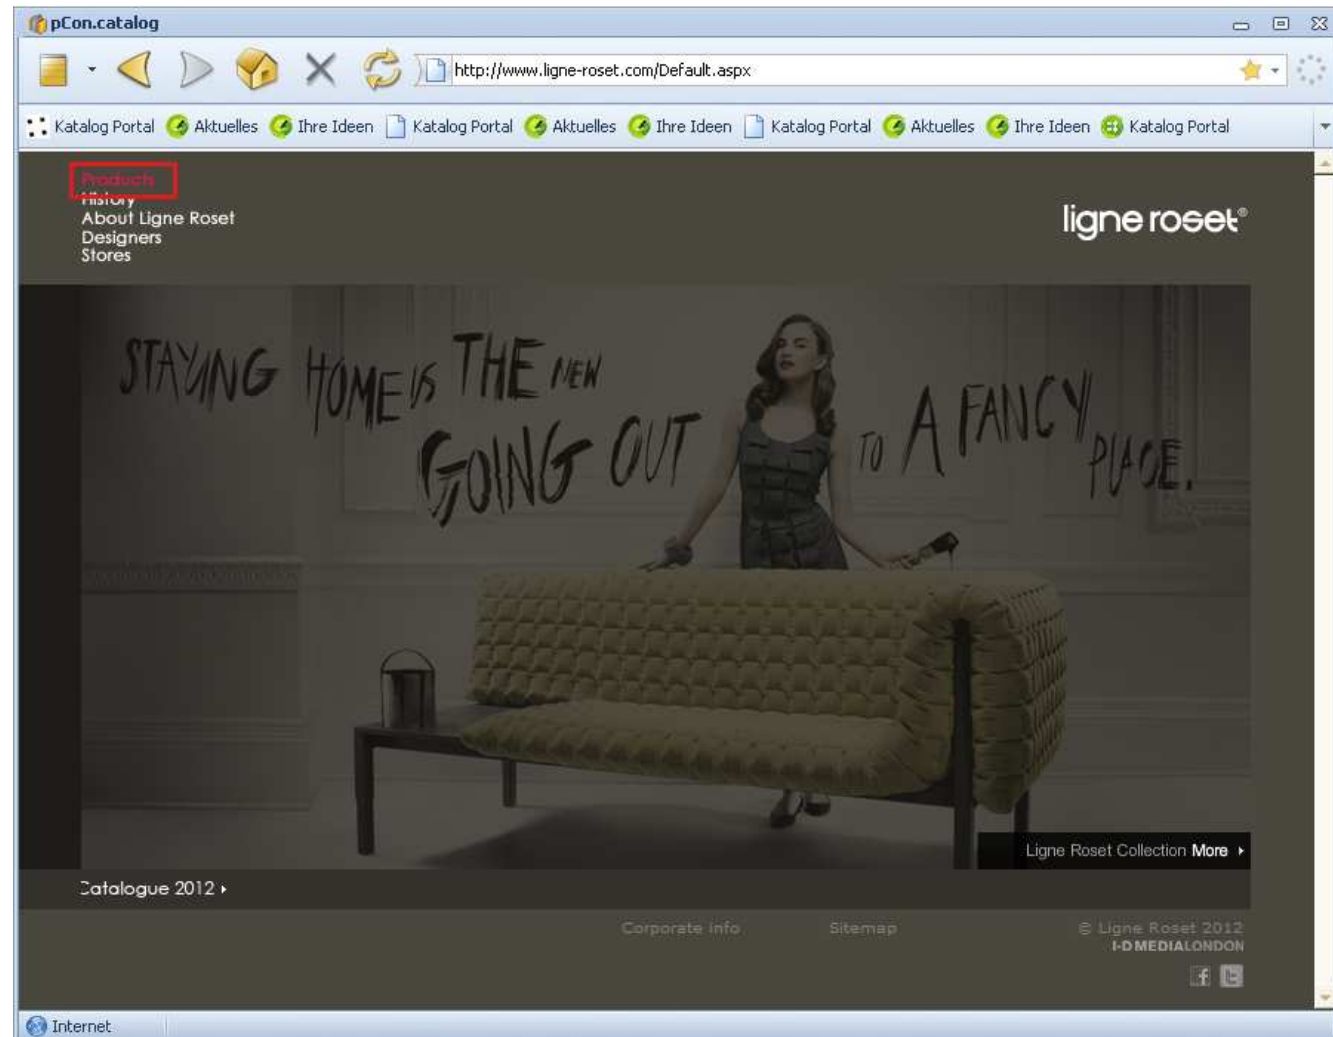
pCon.catalog

http://www.ligne-roset.com/Default.aspx

Katalog Portal Aktuelles Ihre Ideen Katalog Portal Aktuelles Ihre Ideen Katalog Portal Aktuelles Ihre Ideen Katalog Portal

Products
History
About Ligne Roset
Designers
Stores

ligne roset®

STAYING HOME IS THE NEW GOING OUT TO A FANCY PLACE.

Ligne Roset Collection More ▸

Catalogue 2012 ▸

Corporate info Sitemap © Ligne Roset 2012
I-D MEDIALONDON

Internet